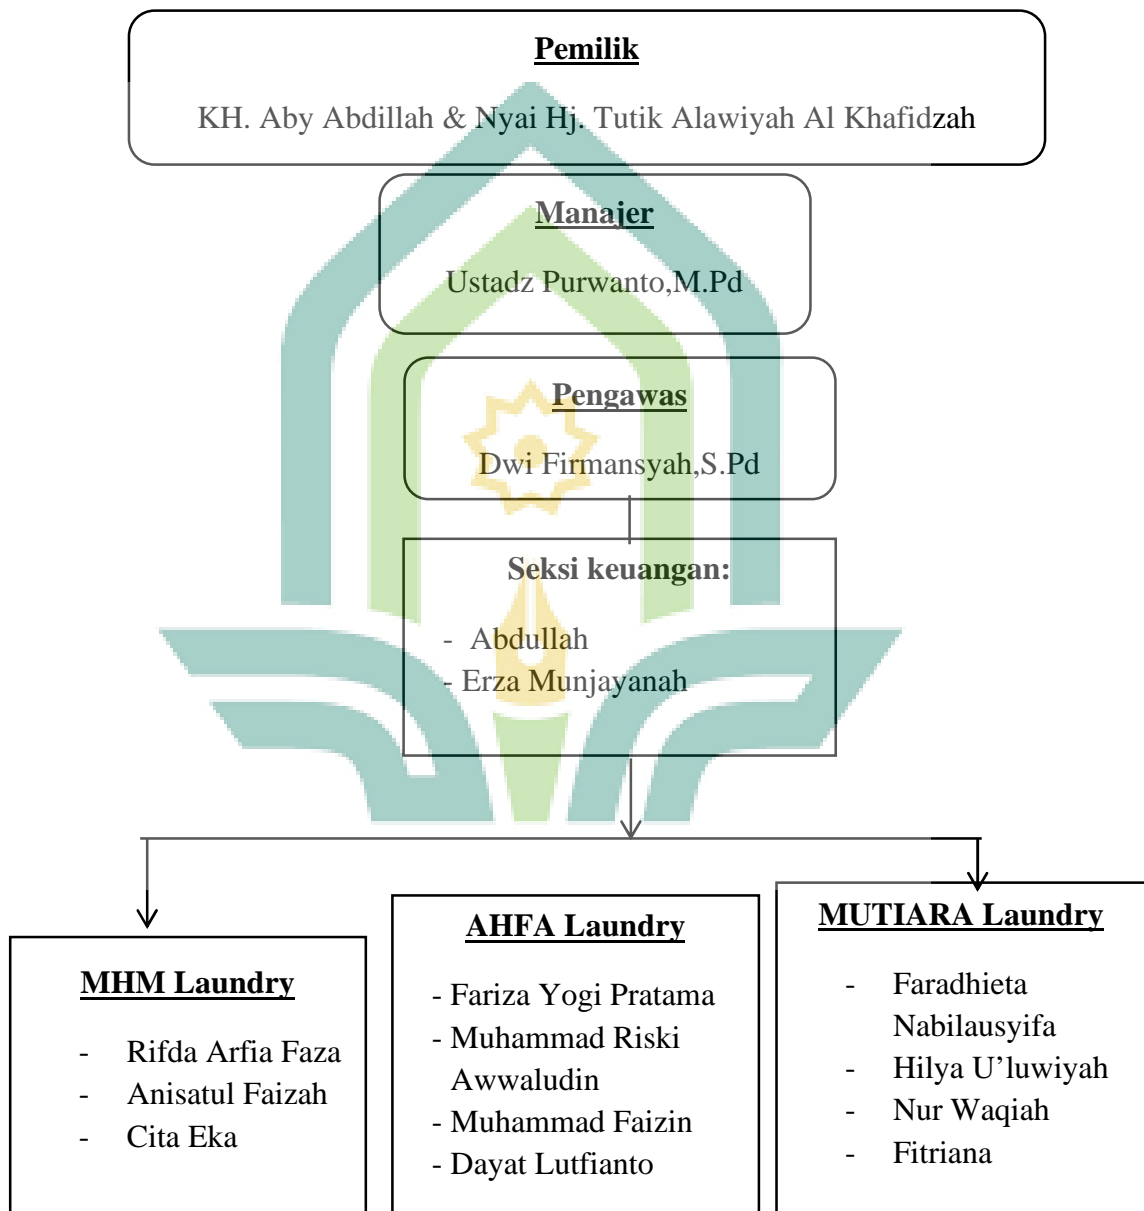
Pemilik

KH. Aby Abdillah & Nyai Hj. Tutik Alawiyah Al Khafidzah

Manajer

Ustadz Purwanto,M.Pd

Pengawas

Dwi Firmansyah,S.Pd

Seksi keuangan:

- Abdullah
- Erza Munjayanah

MHM Laundry

- Rifda Arfia Faza
- Anisatul Faizah
- Cita Eka

AHFA Laundry

- Fariza Yogi Pratama
- Muhammad Riski Awwaludin
- Muhammad Faizin
- Dayat Lutfianto

MUTIARA Laundry

- Faradhieta Nabilausyifa
- Hilya U'luwiyah
- Nur Waqiah
- Fitriana